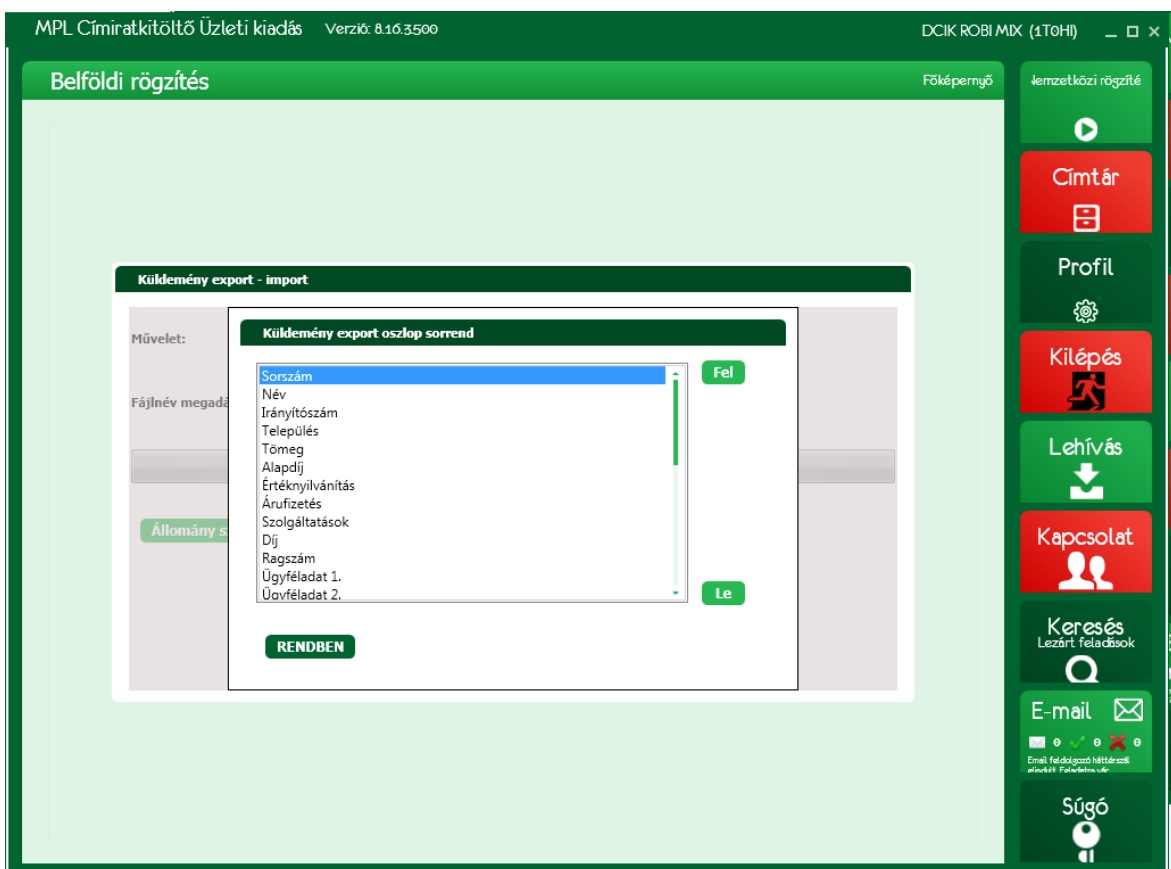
MPL Címiratkitöltő Üzleti kiadás Verzió: 8.16.3.500

DCIK ROBI MIX (1T0HI)

Belföldi rögzítés

Főképernyő

Nemzetközi rögzítés

Címtár

Profil

Kilépés

Lehívás

Kapcsolat

Keresés
Lezárt feladások

E-mail

0 0 0

Email feldolgozó háttérszál elindult. Feladásra vár.

Súgó

Küldemény export - import

Művelet:

Fájlnév megadá

Állomány s

Küldemény export oszlop sorrend

Sorszám
Név
Irányítószám
Település
Tömeg
Alapdíj
Értéknyilvánítás
Árufizetés
Szolgáltatások
Díj
Ragszám
Ügyféladat 1.
Ügyféladat 2.

Fel

Le

RENDBEN